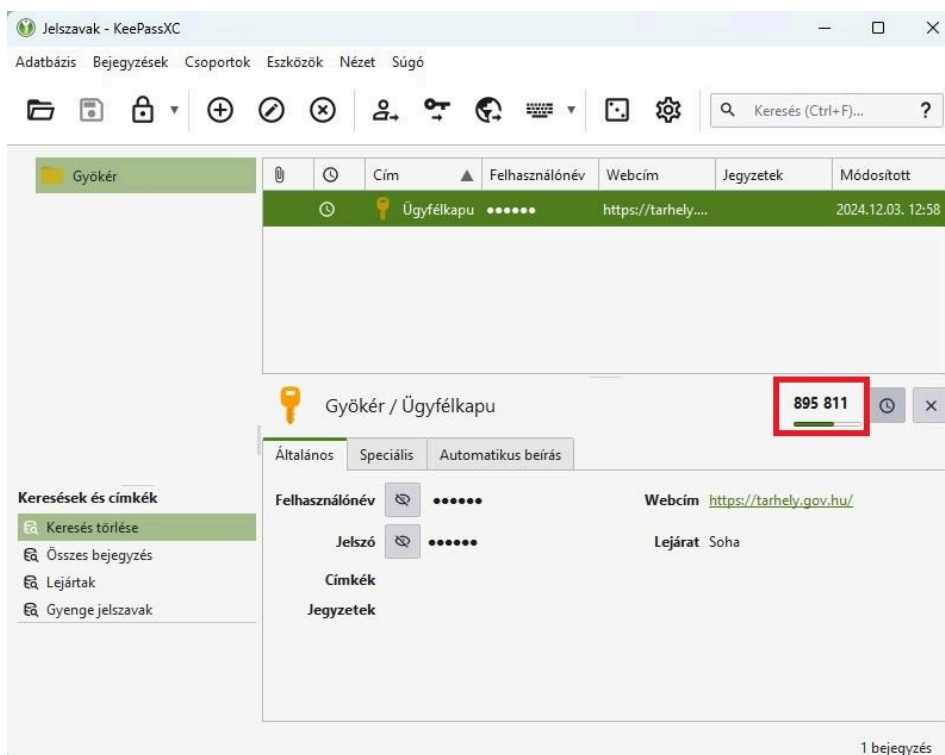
Jelszavak - KeePassXC

Adatbázis Bejegyzések Csoportok Eszközök Nézet Súgó

Keresés (Ctrl+F)... ?

Gyökér

| | | Cím | Felhasználónév | Webcím | Jegyzetek | Módosított |
|---|---|---|---|---|---|---|
| | | Ügyfélkapu | •••••• | https://tarhely.... | | 2024.12.03. 12:58 |

Gyökér / Ügyfélkapu

895 811

Általános Speciális Automatikus beírás

Felhasználónév •••••• Webcím https://tarhely.gov.hu/

Jelszó •••••• Lejárat Soha

Címkék

Jegyzetek

Keresések és címkék

Keresés törlése

Összes bejegyzés

Lejártak

Gyenge jelszavak

1 bejegyzés